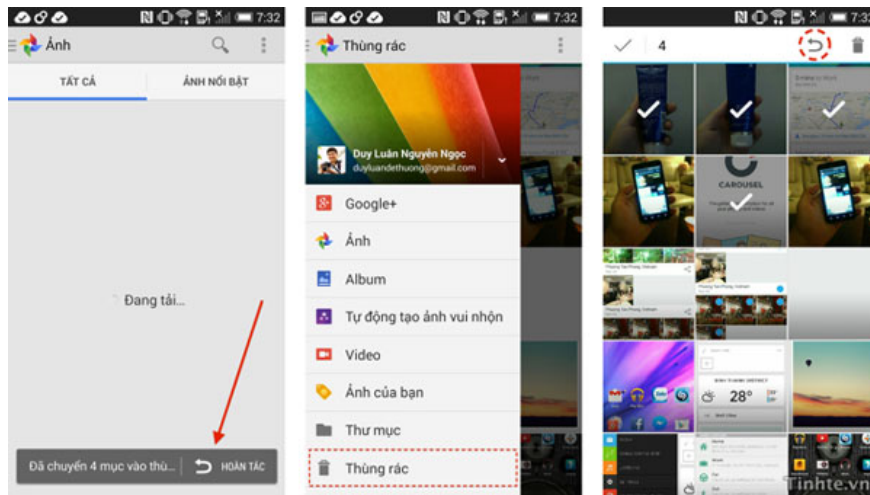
7:32

Ảnh

TẤT CẢ

ẢNH NỔI BẬT

Đang tải...

Đã chuyển 4 mục vào thù...

HOÀN TÁC

7:32

Thùng rác

Duy Luân Nguyễn Ngọc

duyluandethuong@gmail.com

Google+

Ảnh

Album

Tự động tạo ảnh vui nhộn

Video

Ảnh của bạn

Thư mục

Thùng rác

7:3

4

CAROUSEL

28°

Tinhte.vn